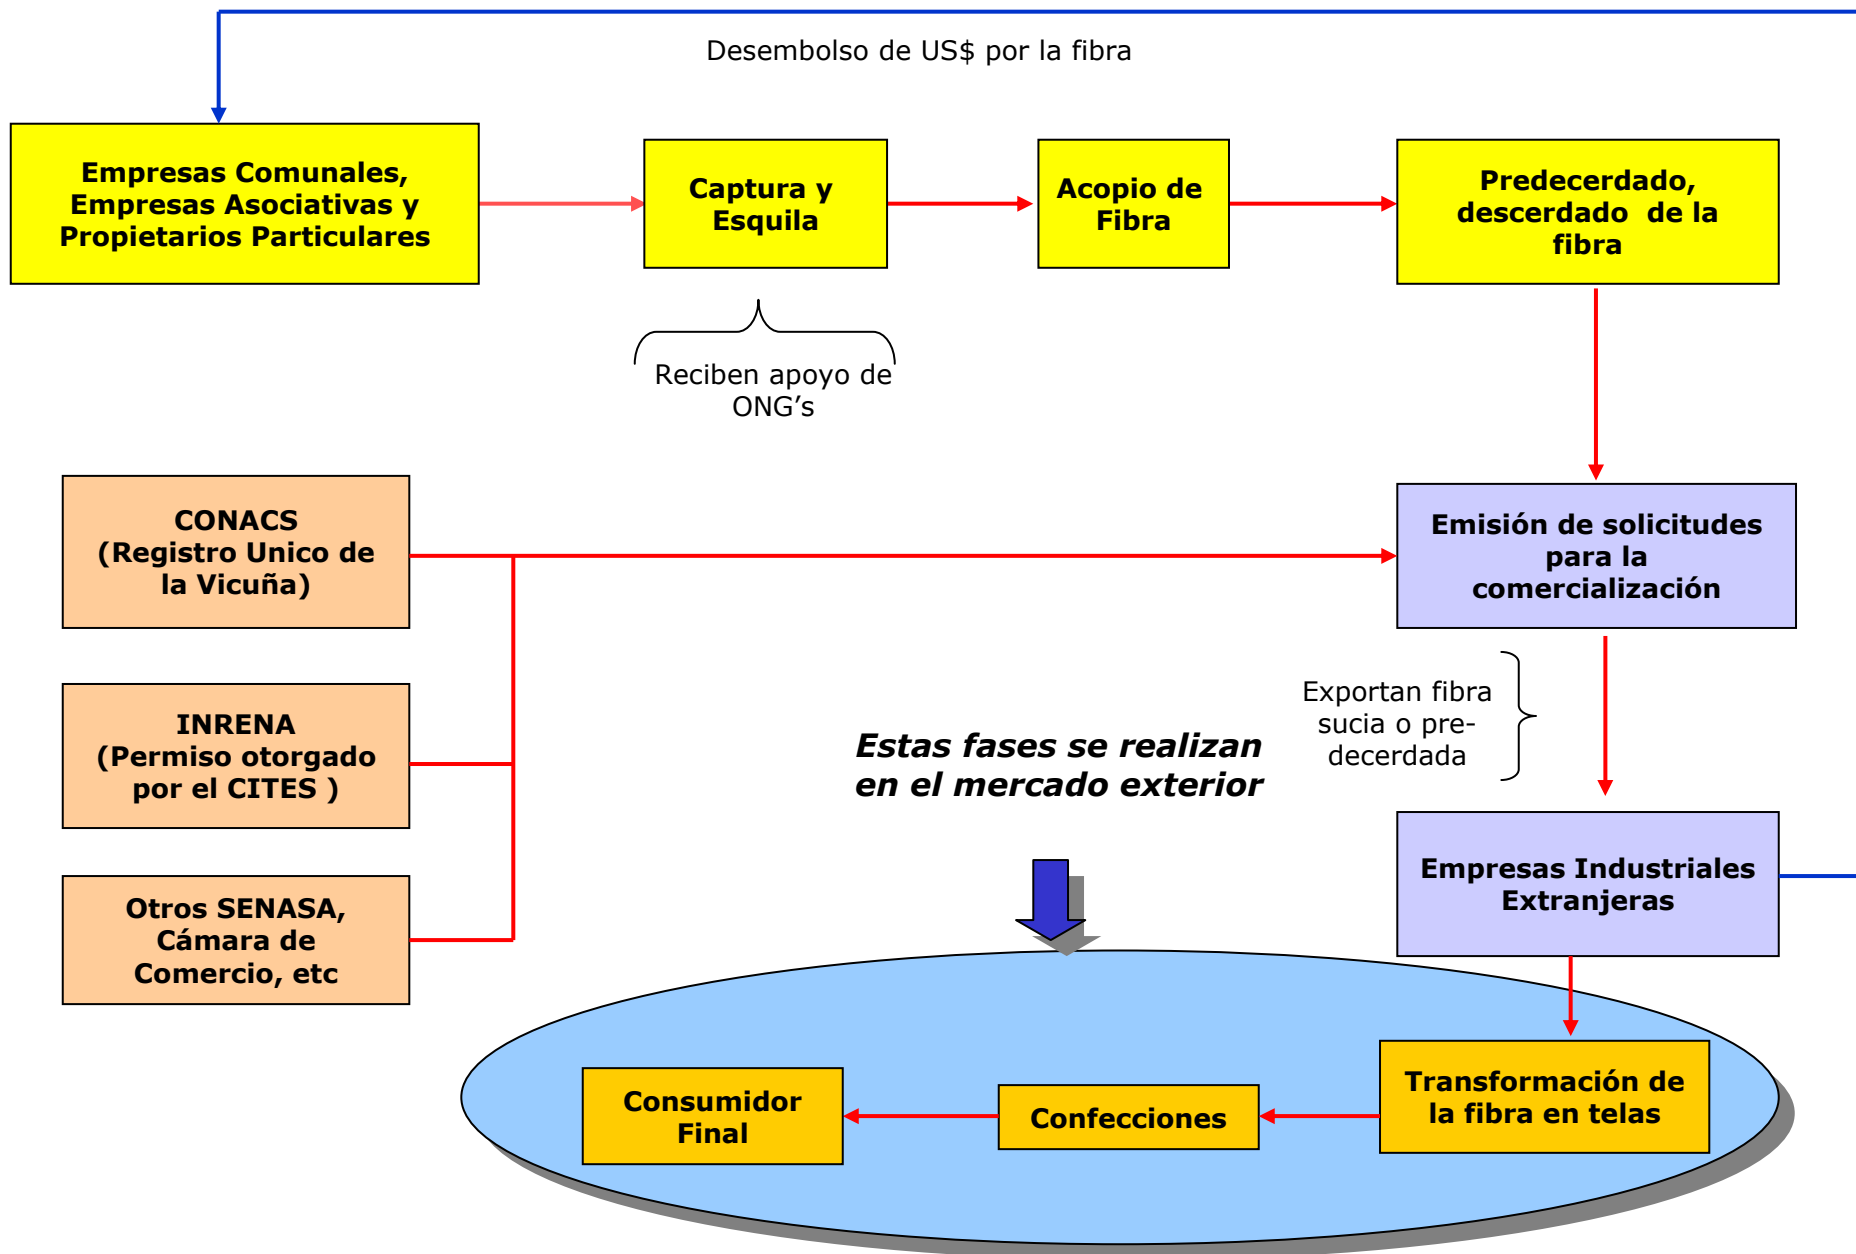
Desembolso de US$ por la fibra

Empresas Comunales, Empresas Asociativas y Propietarios Particulares

Captura y Esquila

Acopio de Fibra

Predecerdado, descerdado de la fibra

Reciben apoyo de ONG’s

CONACS (Registro Unico de la Vicuña)

Emisión de solicitudes para la comercialización

INRENA (Permiso otorgado por el CITES )

Exportan fibra sucia o pre-decerdada

Estas fases se realizan en el mercado exterior

Empresas Industriales Extranjeras

Otros SENASA, Cámara de Comercio, etc

Consumidor Final

Confecciones

Transformación de la fibra en telas